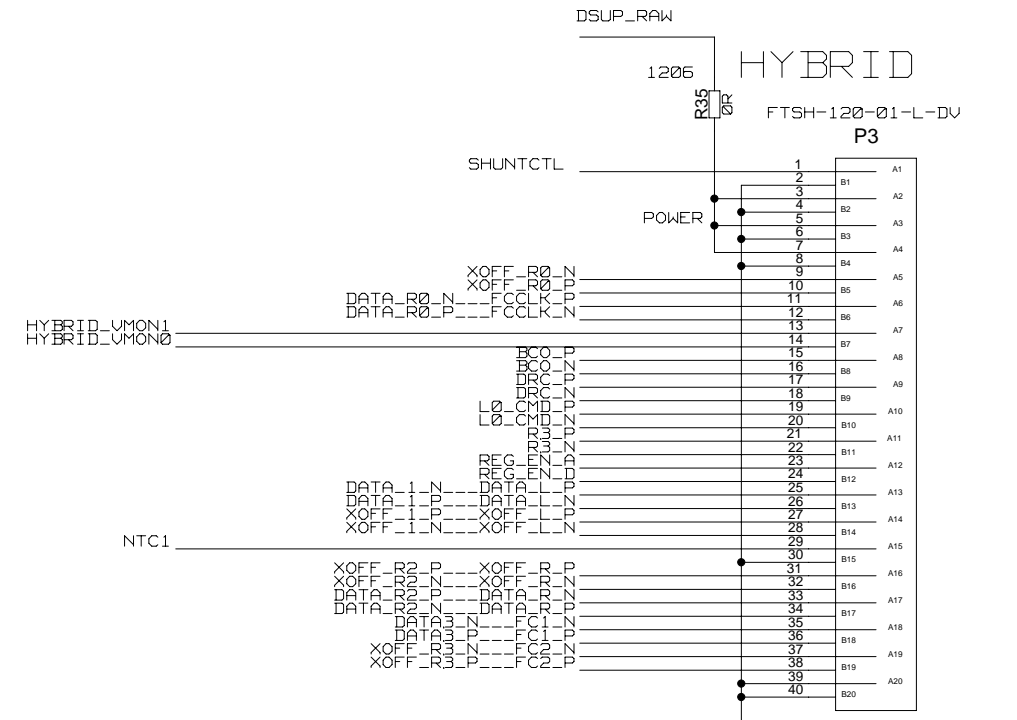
DSUP_RAW

HYBRID

1206

R35
0R

FTSH-120-01-L-DV
P3

SHUNTCTL

POWER

XOFF_R0_N
XOFF_R0_P
DATA_R0_N___FCCLK_P
DATA_R0_P___FCCLK_N
HYBRID_VMON1
HYBRID_VMON0
BCO_P
BCO_N
DRC_P
DRC_N
L0_CMD_P
L0_CMD_N
R3_P
R3_N
REG_EN_A
REG_EN_D
DATA_1_N___DATA_L_P
DATA_1_P___DATA_L_N
XOFF_1_P___XOFF_L_P
XOFF_1_N___XOFF_L_N
NTC1
XOFF_R2_P___XOFF_R_P
XOFF_R2_N___XOFF_R_N
DATA_R2_P___DATA_R_N
DATA_R2_N___DATA_R_P
DATA3_N___FC1_N
DATA3_P___FC1_P
XOFF_R3_N___FC2_N
XOFF_R3_P___FC2_P

1
2
3
4
5
6
7
8
9
10
11
12
13
14
15
16
17
18
19
20
21
22
23
24
25
26
27
28
29
30
31
32
33
34
35
36
37
38
39
40

A1
B1
A2
B2
A3
B3
A4
B4
A5
B5
A6
B6
A7
B7
A8
B8
A9
B9
A10
B10
A11
B11
A12
B12
A13
B13
A14
B14
A15
B15
A16
B16
A17
B17
A18
B18
A19
B19
A20
B20